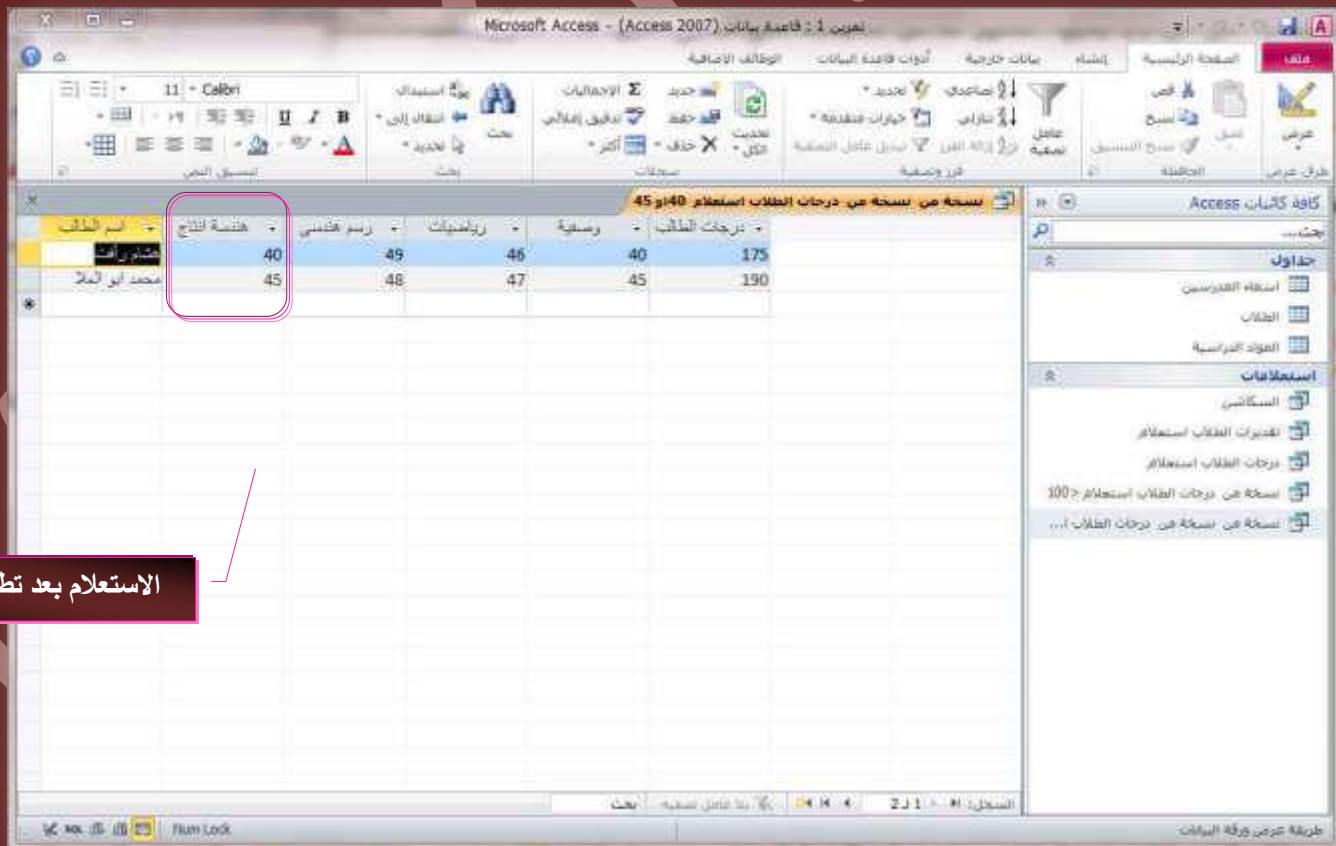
Microsoft Access - (Access 2007) تمرين 1 : قاعدة بيانات

ملف | الصفحة الرئيسية | إنشاء | بيانات خارجية | أدوات قاعدة البيانات | الوظائف الإضافية

عرض | لصق | قص | نسخ | نسخ التنسيق | تصاعدي | تنازلي | إزالة الفرز | عامل تصفية | تحديد | خيارات متقدمة | تبديل عامل التصفية | تحديث الكل | جديد | حفظ | حذف | الإجماليات | تدقيق إملائي | أكثر | بحث | استبدال | انتقال إلى | تحديد | Calibri | 11 | B | I | U

طرق عرض | الحافظة | فرز وتصفية | سجلات | بحث | تنسيق النص

كافة كائنات Access
بحث...
جداول
أسماء المدرسين
الطلاب
المواد الدراسية
استعلامات
السكاشن
تقديرات الطلاب استعلام
درجات الطلاب استعلام
نسخة من درجات الطلاب استعلام <100
نسخة من نسخة من درجات الطلاب ا...

نسخة من نسخة من درجات الطلاب استعلام 40او 45

| درجات الطلاب | وصفية | رياضيات | رسم هندسي | هندسة انتاج | اسم الطالب |
|---|---|---|---|---|---|
| 175 | 40 | 46 | 49 | 40 | هشام رأفت |
| 190 | 45 | 47 | 48 | 45 | محمد ابو العلا |

الاستعلام بعد تط

السجل: 1 من 2 | بلا عامل تصفية | بحث

طريقة عرض ورقة البيانات | Num Lock